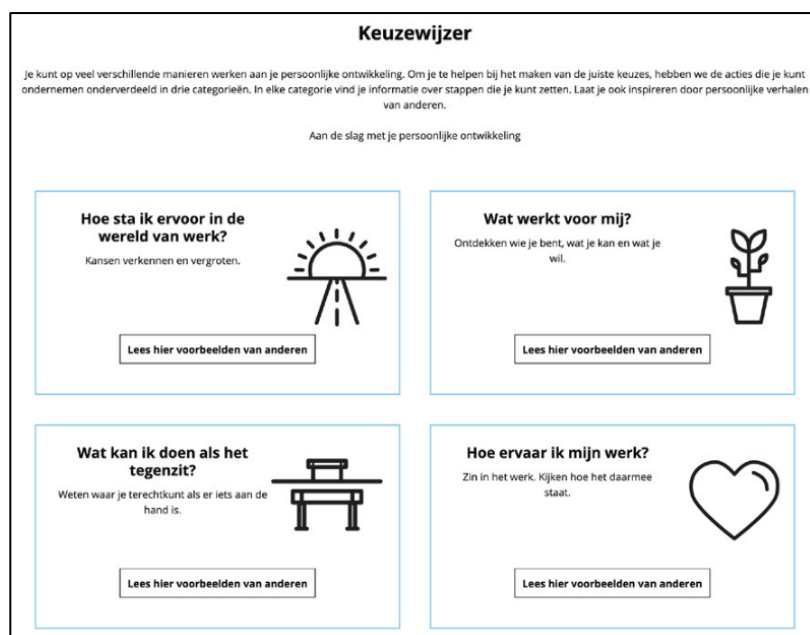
Keuzewijzer

Je kunt op veel verschillende manieren werken aan je persoonlijke ontwikkeling. Om je te helpen bij het maken van de juiste keuzes, hebben we de acties die je kunt ondernemen onderverdeeld in drie categorieën. In elke categorie vind je informatie over stappen die je kunt zetten. Laat je ook inspireren door persoonlijke verhalen van anderen.

Aan de slag met je persoonlijke ontwikkeling

Hoe sta ik ervoor in de wereld van werk?

Kansen verkennen en vergroten.

Lees hier voorbeelden van anderen

Wat werkt voor mij?

Ontdekken wie je bent, wat je kan en wat je wil.

Lees hier voorbeelden van anderen

Wat kan ik doen als het tegenzit?

Weten waar je terechtkunt als er iets aan de hand is.

Lees hier voorbeelden van anderen

Hoe ervaar ik mijn werk?

Zin in het werk. Kijken hoe het daarmee staat.

Lees hier voorbeelden van anderen